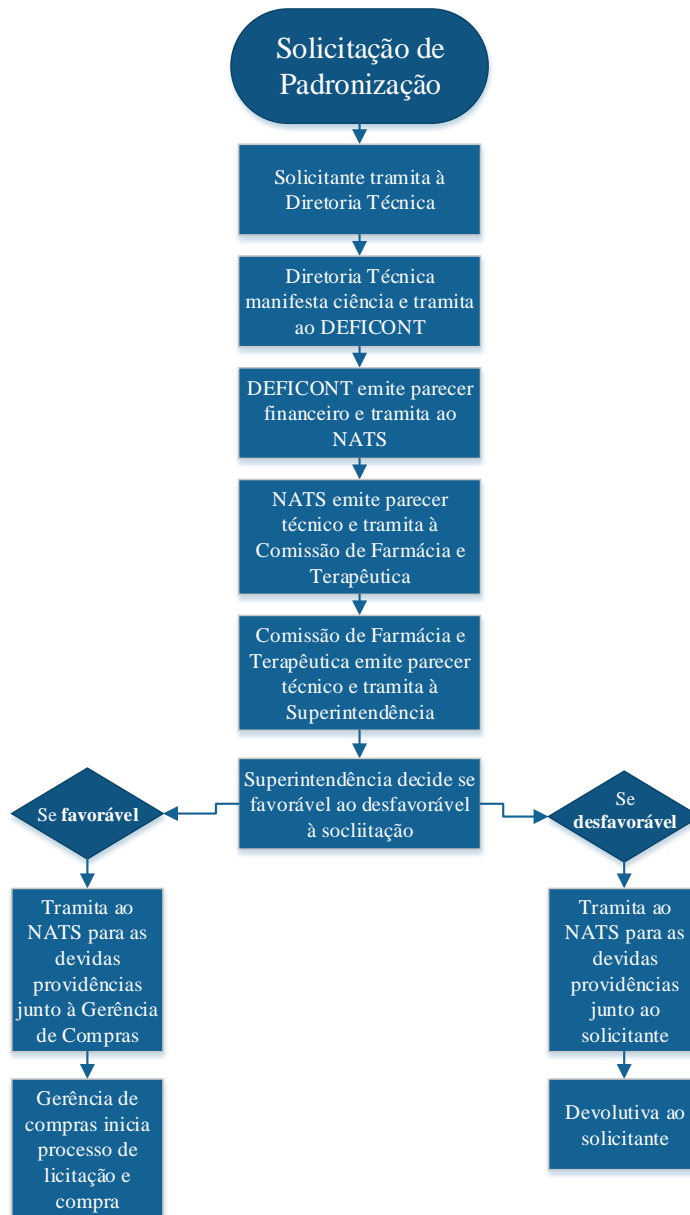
Solicitação de Padronização

Solicitante tramita à Diretoria Técnica

Diretoria Técnica manifesta ciência e tramita ao DEFICONT

DEFICONT emite parecer financeiro e tramita ao NATS

NATS emite parecer técnico e tramita à Comissão de Farmácia e Terapêutica

Comissão de Farmácia e Terapêutica emite parecer técnico e tramita à Superintendência

Superintendência decide se favorável ao desfavorável à socliitação

Se **favorável**

Se **desfavorável**

Tramita ao NATS para as devidas providências junto à Gerência de Compras

Gerência de compras inicia processo de licitação e compra

Tramita ao NATS para as devidas providências junto ao solicitante

Devolutiva ao solicitante